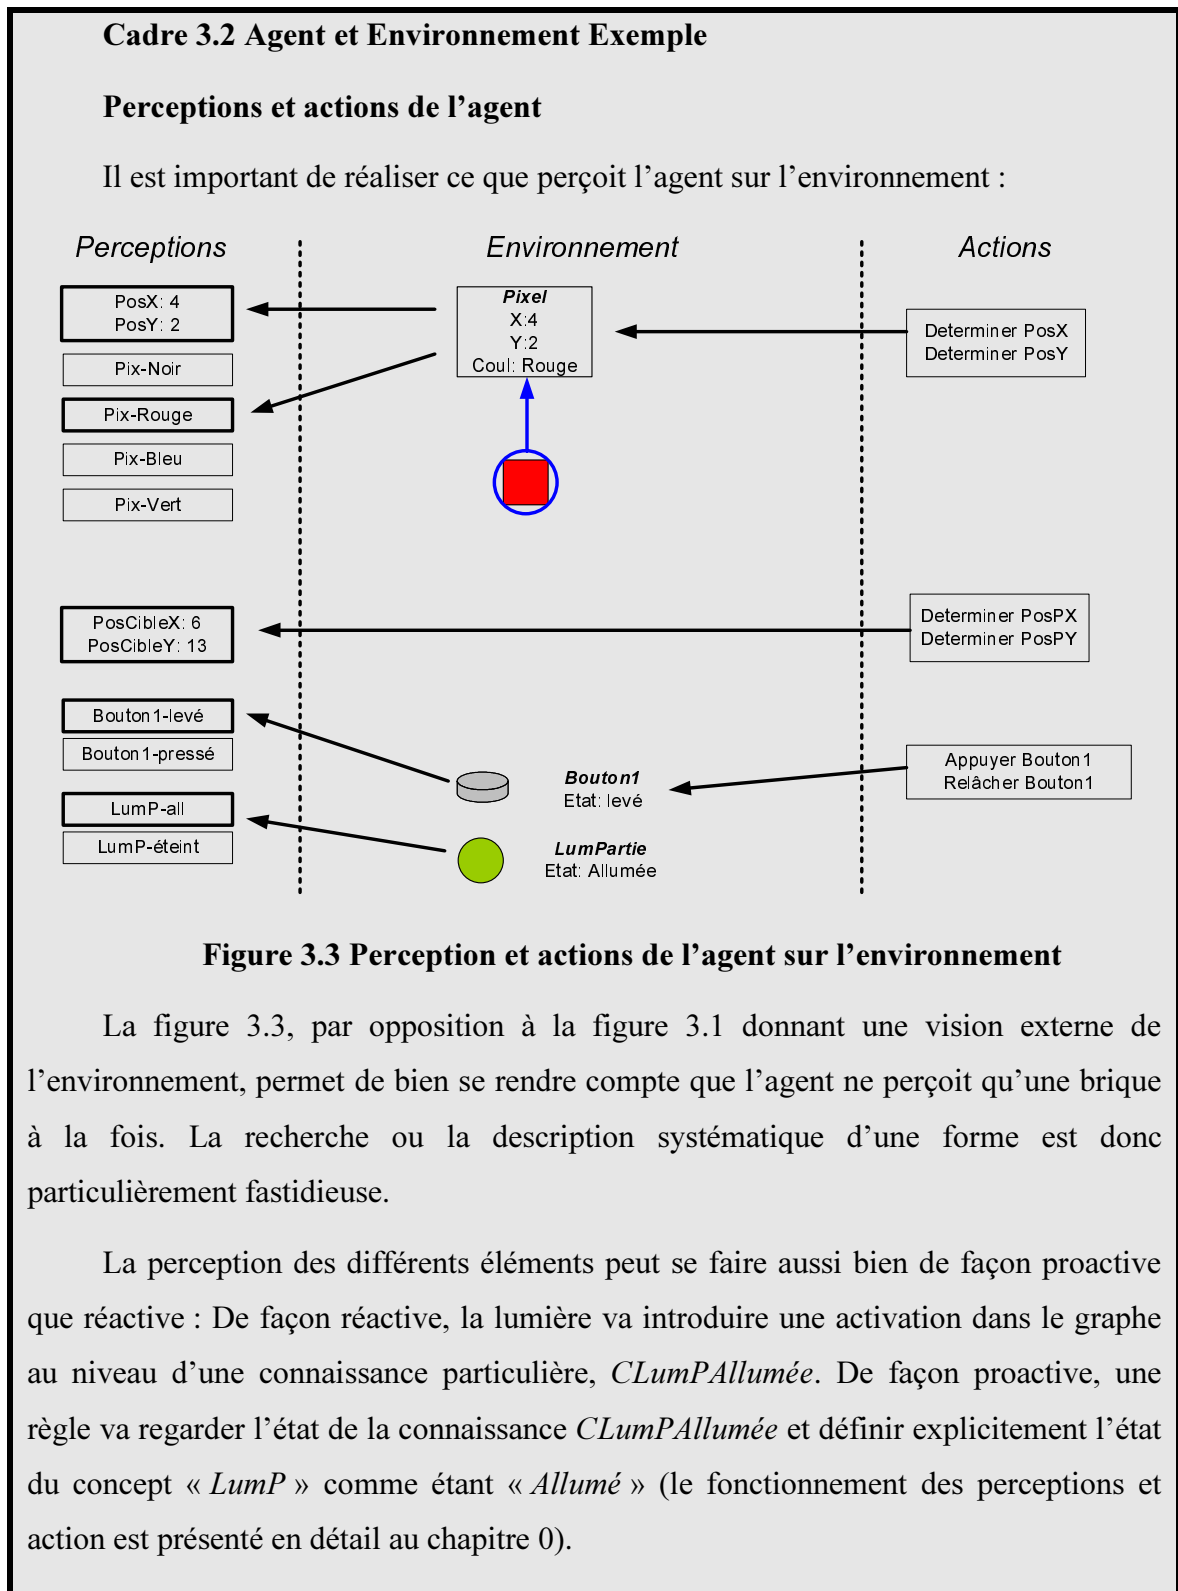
Cadre 3.2 Agent et Environnement Exemple

Perceptions et actions de l’agent

Il est important de réaliser ce que perçoit l’agent sur l’environnement :

Perceptions

Environnement

Actions

PosX: 4
PosY: 2

Pix-Noir

Pix-Rouge

Pix-Bleu

Pix-Vert

Pixel
X:4
Y:2
Coul: Rouge

Determiner PosX
Determiner PosY

PosCibleX: 6
PosCibleY: 13

Determiner PosPX
Determiner PosPY

Bouton1-levé

Bouton1-pressé

LumP-all

LumP-éteint

Bouton1
Etat: levé

Appuyer Bouton1
Relâcher Bouton1

LumPartie
Etat: Allumée

Figure 3.3 Perception et actions de l’agent sur l’environnement

La figure 3.3, par opposition à la figure 3.1 donnant une vision externe de l’environnement, permet de bien se rendre compte que l’agent ne perçoit qu’une brique à la fois. La recherche ou la description systématique d’une forme est donc particulièrement fastidieuse.

La perception des différents éléments peut se faire aussi bien de façon proactive que réactive : De façon réactive, la lumière va introduire une activation dans le graphe au niveau d’une connaissance particulière, *CLumPAllumée*. De façon proactive, une règle va regarder l’état de la connaissance *CLumPAllumée* et définir explicitement l’état du concept « *LumP* » comme étant « *Allumé* » (le fonctionnement des perceptions et action est présenté en détail au chapitre 0).